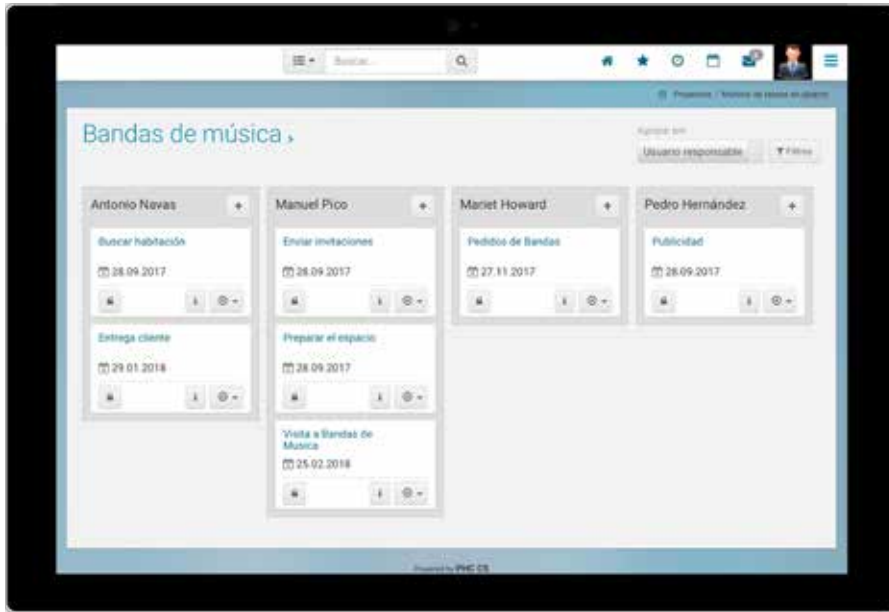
Buscar...

Proyectos / Tablero de tareas en equipo

Bandas de música

Agrupar por:

Usuario responsable

Filtros

Antonio Navas

Buscar habitación

28.09.2017

Entrega cliente

29.01.2018

Manuel Pico

Enviar invitaciones

28.09.2017

Preparar el espacio

28.09.2017

Visita a Bandas de Musica

25.02.2018

Mariet Howard

Pedidos de Bandas

27.11.2017

Pedro Hernández

Publicidad

28.09.2017

Powered by PHC CS